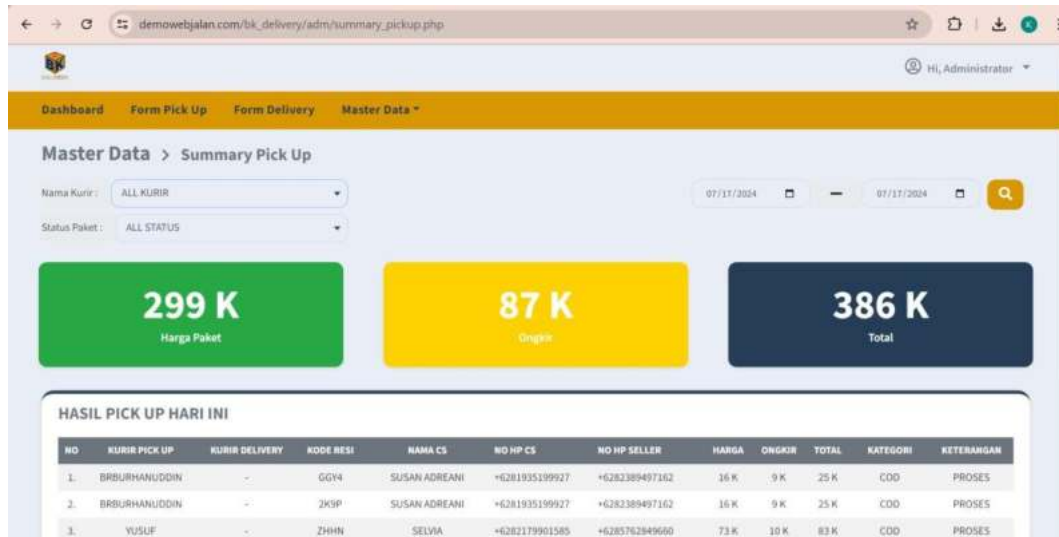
demowebjalan.com/bk_delivery/adm/summary_pickup.php

Hi, Administrator

Dashboard Form Pick Up Form Delivery Master Data

Master Data > Summary Pick Up

Nama Kurir : ALL KURIR

Status Paket : ALL STATUS

07/17/2024 — 07/17/2024

299 K
Harga Paket

87 K
Ongkir

386 K
Total

HASIL PICK UP HARI INI

| NO | KURIR PICK UP | KURIR DELIVERY | KODE RESI | NAMA CS | NO HP CS | NO HP SELLER | HARGA | ONGKIR | TOTAL | KATEGORI | KETERANGAN |
|---|---|---|---|---|---|---|---|---|---|---|---|
| 1. | BRBURHANUDDIN | - | GGY4 | SUSAN ADREANI | +6281935199927 | +6282389497162 | 16 K | 9 K | 25 K | COD | PROSES |
| 2. | BRBURHANUDDIN | - | 2K9P | SUSAN ADREANI | +6281935199927 | +6282389497162 | 16 K | 9 K | 25 K | COD | PROSES |
| 3. | YUSUF | - | ZHHN | SELVIA | +6282179901585 | +6285762949660 | 73 K | 10 K | 83 K | COD | PROSES |